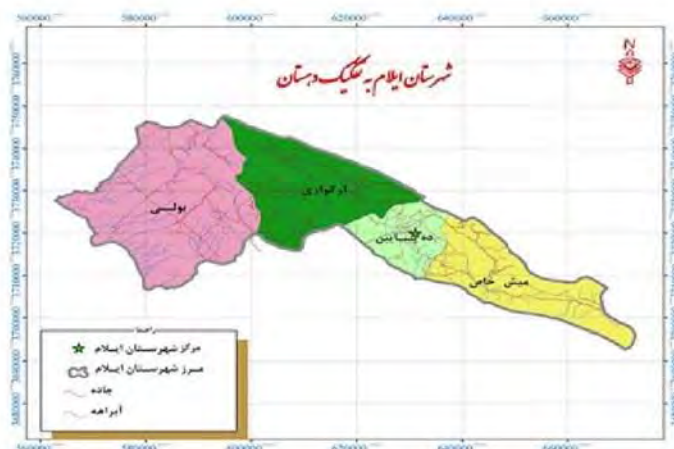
560000 580000 600000 620000 640000 660000

شهرستان ایلام به تفکیک دهستان

N

بولی

آرکوازی

ده پایین

میش خاص

راهنما
مرکز شهرستان ایلام
مرز شهرستان ایلام
جاده
آبراهه

560000 580000 600000 620000 640000 660000